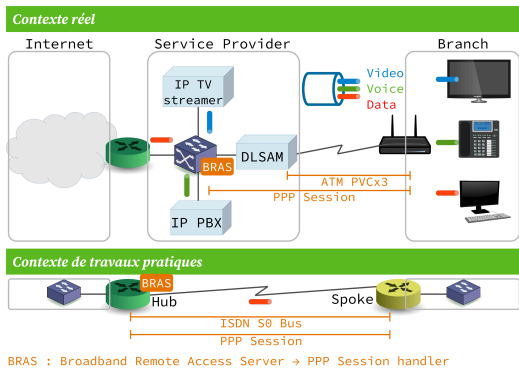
Contexte réel

Internet

Service Provider

Branch

IP TV streamer

Video
Voice
Data

BRAS

DLSAM

ATM PVCx3

PPP Session

IP PBX

Contexte de travaux pratiques

BRAS

Hub

Spoke

ISDN S0 Bus

PPP Session

BRAS : Broadband Remote Access Server → PPP Session handler